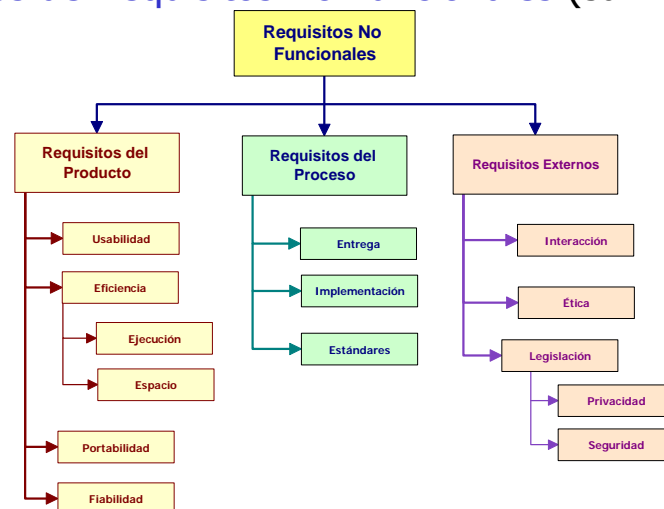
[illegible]

Requisitos No Funcionales

Requisitos del Producto

Usabilidad

Eficiencia

Ejecución

Espacio

Portabilidad

Fiabilidad

Requisitos del Proceso

Entrega

Implementación

Estándares

Requisitos Externos

Interacción

Ética

Legislación

Privacidad

Seguridad